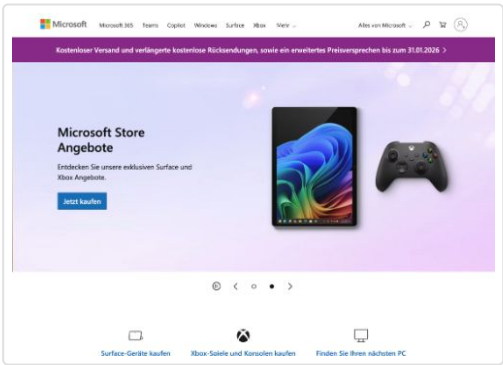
Microsoft Microsoft 365 Teams Copilot Windows Surface Xbox Mehr

Alles von Microsoft

Kostenloser Versand und verlängerte kostenlose Rücksendungen, sowie ein erweitertes Preisversprechen bis zum 31.01.2026 >

Microsoft Store Angebote

Entdecken Sie unsere exklusiven Surface und Xbox Angebote.

Jetzt kaufen

Surface-Geräte kaufen

Xbox-Spiele und Konsolen kaufen

Finden Sie Ihren nächsten PC